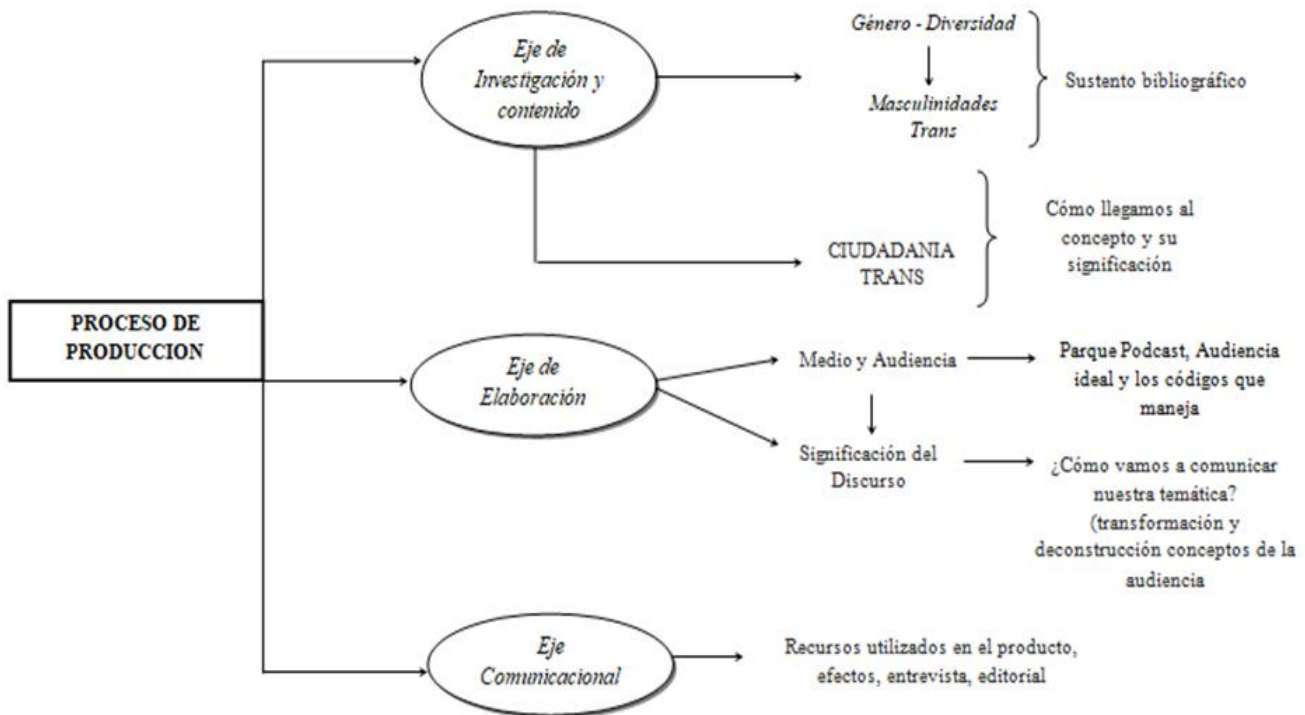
PROCESO DE PRODUCCION

Eje de Investigación y contenido

Género - Diversidad

Masculinidades Trans

Sustento bibliográfico

CIUDADANIA TRANS

Cómo llegamos al concepto y su significación

Eje de Elaboración

Medio y Audiencia

Parque Podcast, Audiencia ideal y los códigos que maneja

Significación del Discurso

¿Cómo vamos a comunicar nuestra temática? (transformación y deconstrucción conceptos de la audiencia

Eje Comunicacional

Recursos utilizados en el producto, efectos, entrevista, editorial